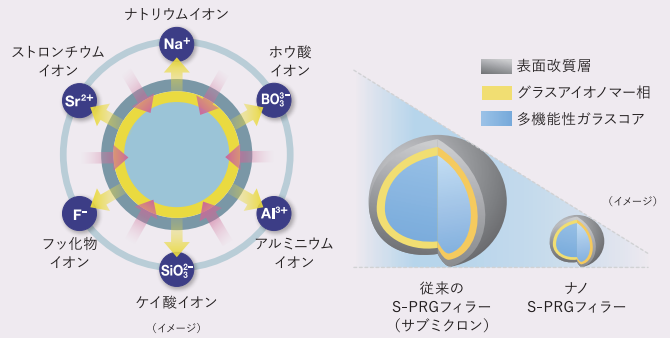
ナトリウムイオン
$Na^+$
ストロンチウムイオン
$Sr^{2+}$
ホウ酸イオン
$BO_3^{3-}$
$F^-$
フッ化物イオン
$Al^{3+}$
アルミニウムイオン
$SiO_3^{2-}$
ケイ酸イオン
（イメージ）

表面改質層
グラスアイオノマー相
多機能性ガラスコア
（イメージ）
従来のS-PRGフィラー（サブミクロン）
ナノS-PRGフィラー